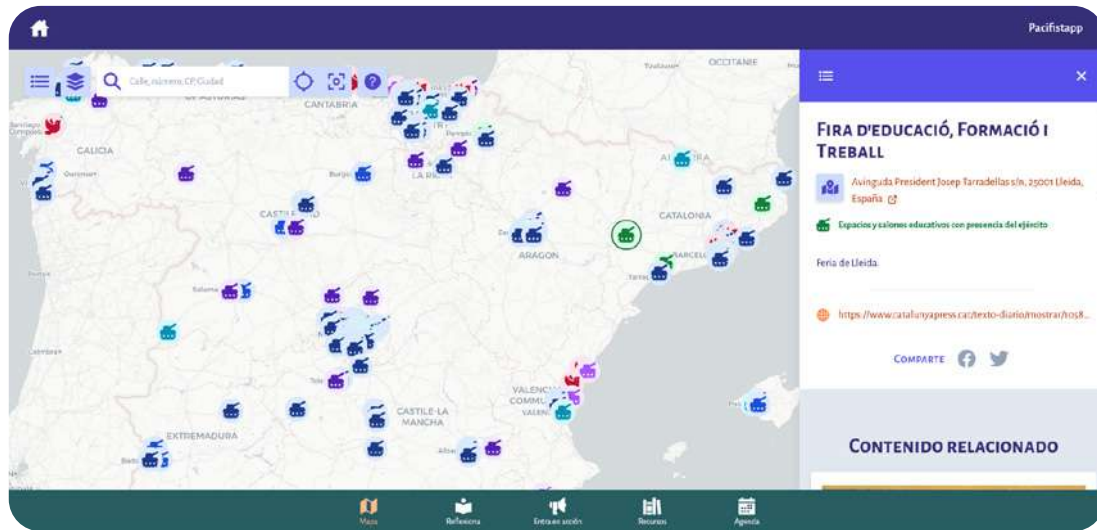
Pacifistapp

Calle, número, CP, Ciudad

CANTABRIA
GALICIA
CASTILLA Y LEÓN
LA RIOJA
ARAGON
CATALONIA
OCCITANIE
VALENCIAN COMMUNITY
CASTILE-LA MANCHA
EXTREMADURA

FIRA D'EDUCACIÓ, FORMACIÓ I TREBALL

Avinguda President Josep Tarradellas s/n, 25001 Lleida, España

Espacios y salones educativos con presencia del ejército

Feria de Lleida.

https://www.catalunyapress.cat/texto-diario/mostrar/1058...

COMPARTE

CONTENIDO RELACIONADO

Mapa
Reflexiona
Entra en acción
Recursos
Agenda